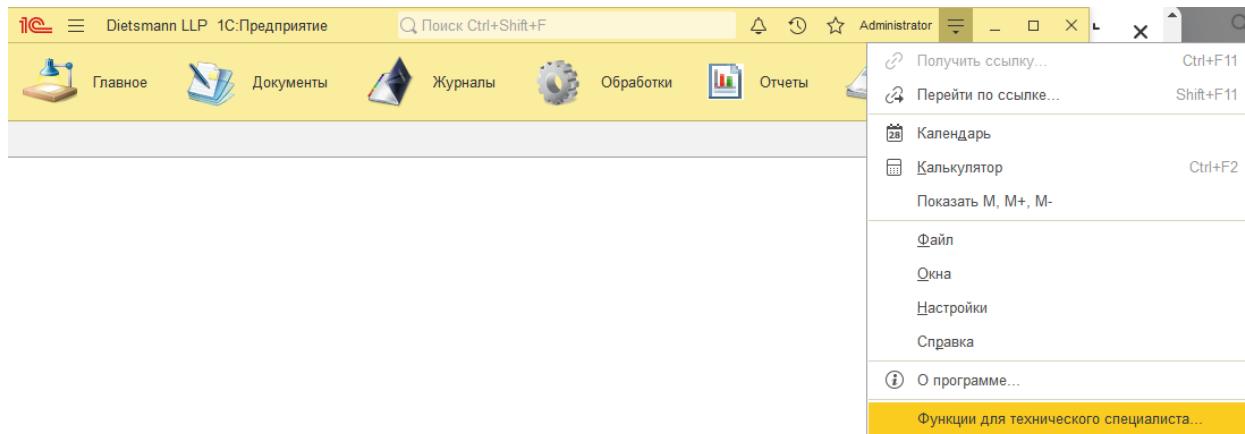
Dietsmann LLP 1С:Предприятие
Поиск Ctrl+Shift+F
Administrator

Главное
Документы
Журналы
Обработки
Отчеты

Получить ссылку... Ctrl+F11
Перейти по ссылке... Shift+F11
Календарь
Калькулятор Ctrl+F2
Показать M, M+, M-
Файл
Окна
Настройки
Справка
О программе...
Функции для технического специалиста...